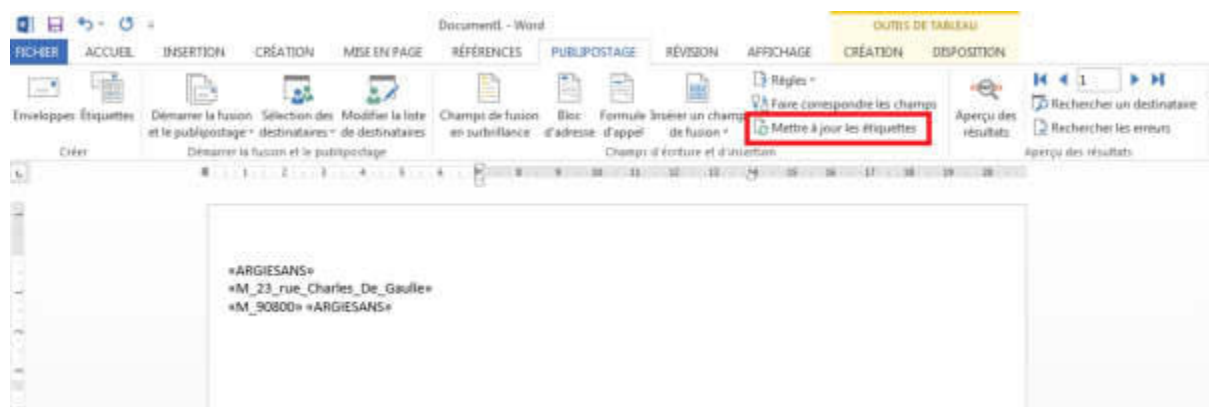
Document1 - Word

OUTILS DE TABLEAU

FICHIER ACCUEIL INSERTION CRÉATION MISE EN PAGE RÉFÉRENCES PUBLIPOSTAGE RÉVISION AFFICHAGE CRÉATION DISPOSITION

Enveloppes Étiquettes
Créer

Démarrer la fusion et le publipostage Sélection des destinataires Modifier la liste de destinataires
Démarrer la fusion et le publipostage

Champs de fusion en surbrillance Bloc d'adresse Formule d'appel Insérer un champ de fusion
Règles
Faire correspondre les champs
Mettre à jour les étiquettes
Champs d'écriture et d'insertion

Aperçu des résultats
1
Rechercher un destinataire
Rechercher les erreurs
Aperçu des résultats

«ARGIESANS»
«M_23_rue_Charles_De_Gaulle»
«M_90800» «ARGIESANS»